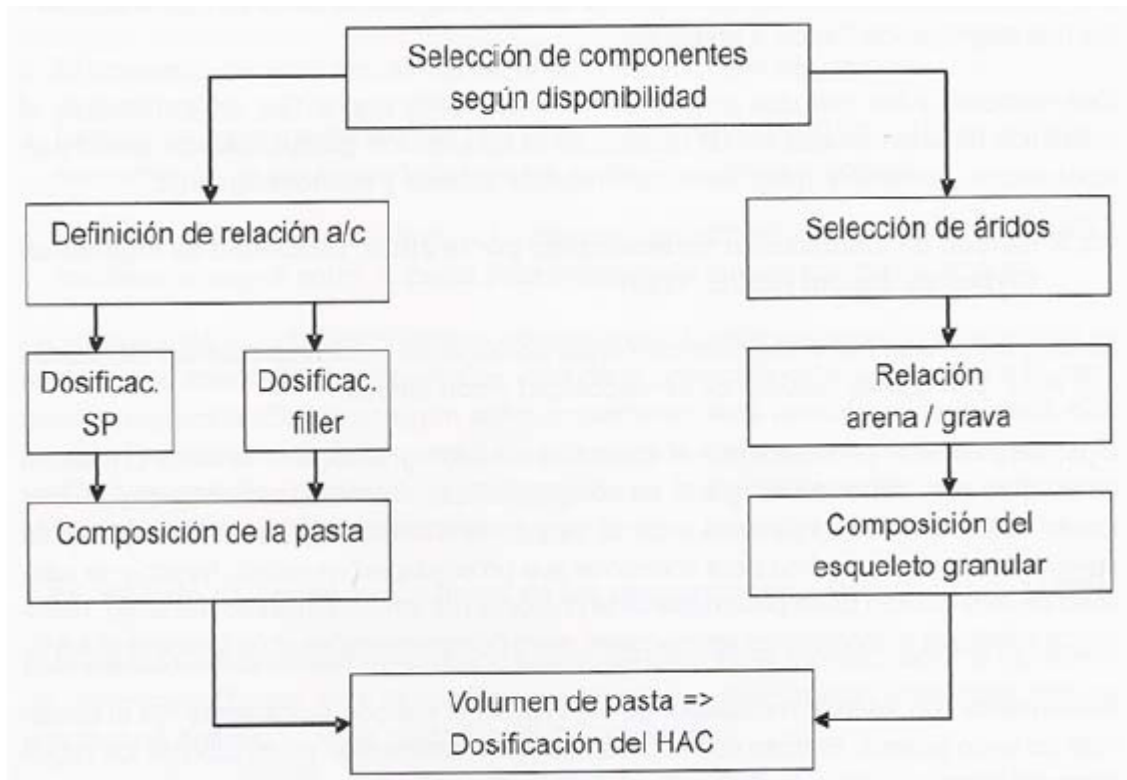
Selección de componentes según disponibilidad

Definición de relación a/c

Selección de áridos

Dosificac. SP

Dosificac. filler

Relación arena / grava

Composición de la pasta

Composición del esqueleto granular

Volumen de pasta => Dosificación del HAC